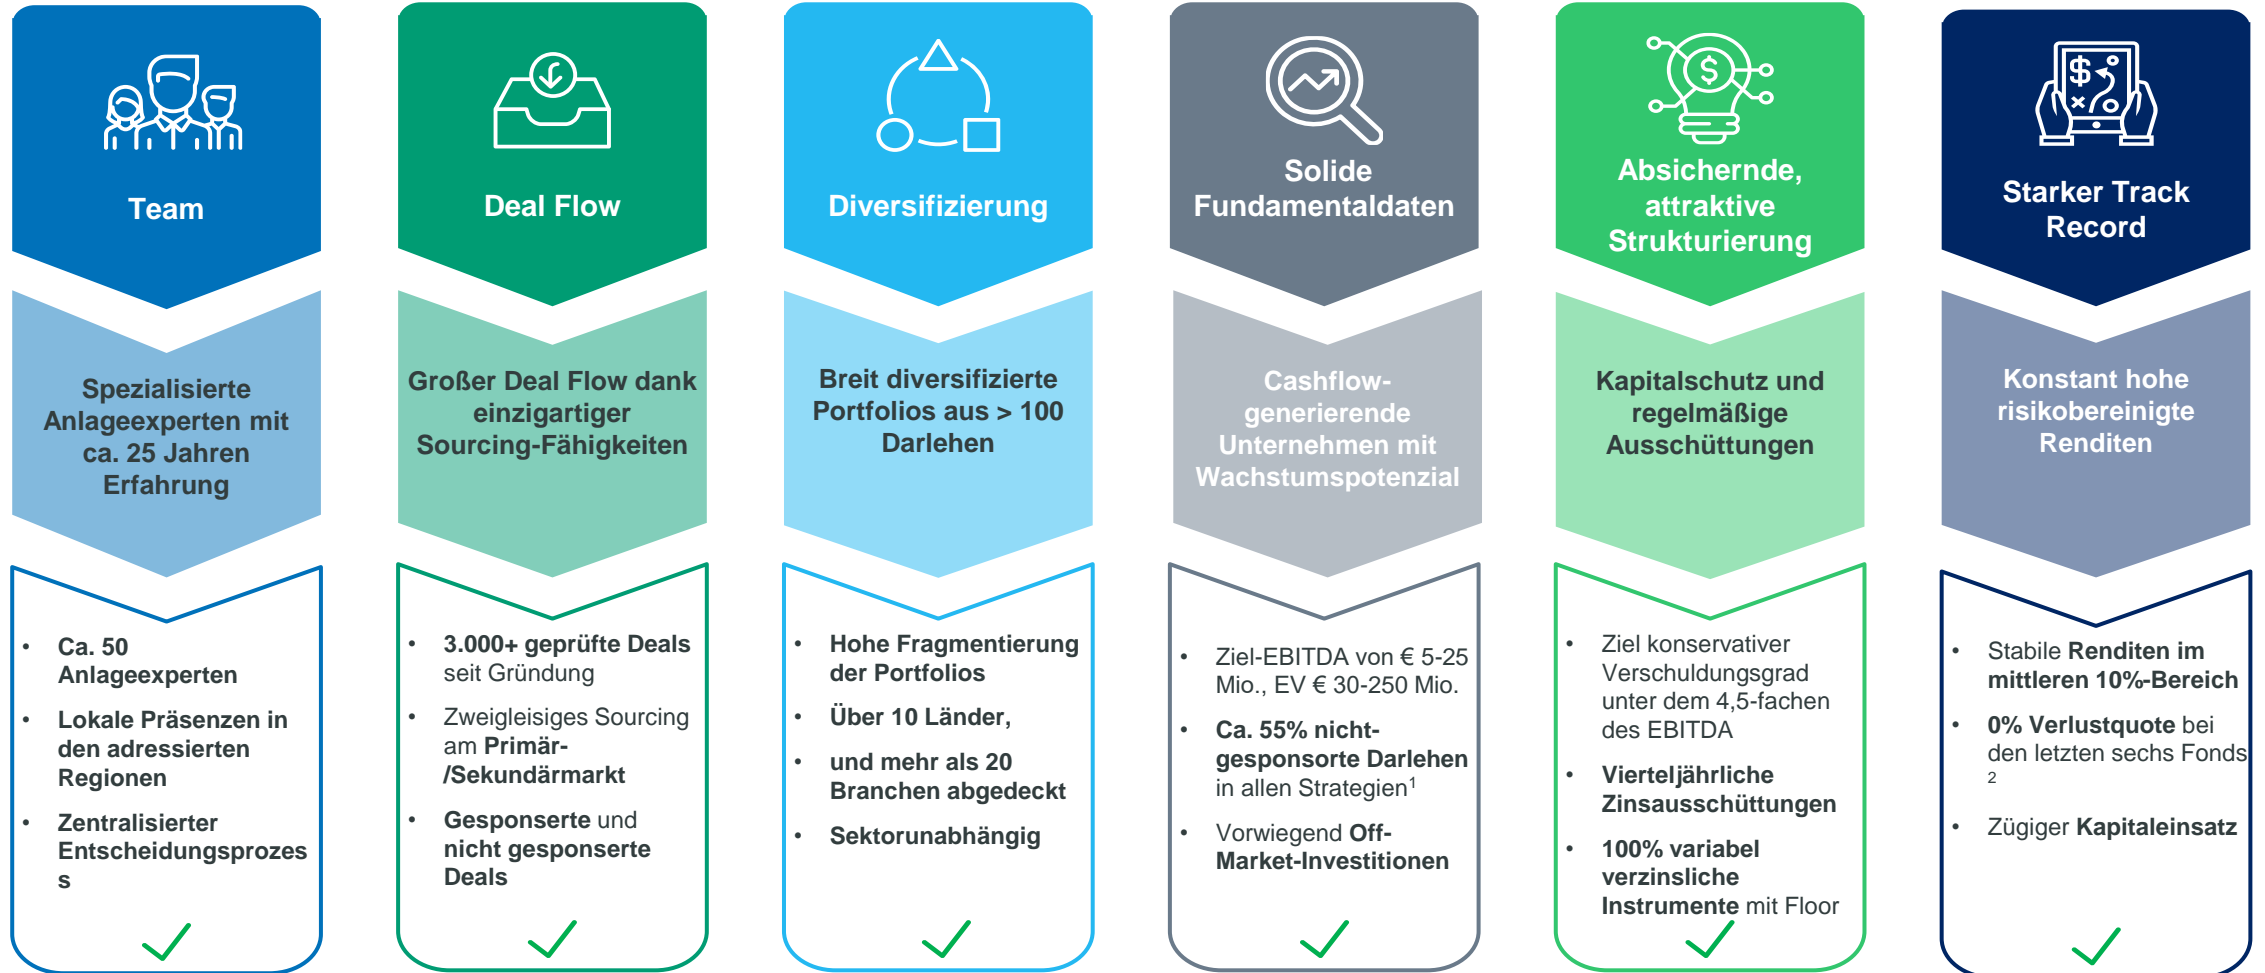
Team

Spezialisierte Anlageexperten mit ca. 25 Jahren Erfahrung

- Ca. 50 Anlageexperten
- Lokale Präsenzen in den adressierten Regionen
- Zentralisierter Entscheidungsprozes s

Deal Flow

Großer Deal Flow dank einzigartiger Sourcing-Fähigkeiten

- 3.000+ geprüfte Deals seit Gründung
- Zweigleisiges Sourcing am Primär- /Sekundärmarkt
- Gesponserte und nicht gesponserte Deals

Diversifizierung

Breit diversifizierte Portfolios aus > 100 Darlehen

- Hohe Fragmentierung der Portfolios
- Über 10 Länder,
- und mehr als 20 Branchen abgedeckt
- Sektorunabhängig

Solide Fundamentaldaten

Cashflow-generierende Unternehmen mit Wachstumspotenzial

- Ziel-EBITDA von € 5-25 Mio., EV € 30-250 Mio.
- Ca. 55% nicht-gesponsorte Darlehen in allen Strategien$^1$
- Vorwiegend Off-Market-Investitionen

Absichernde, attraktive Strukturierung

Kapitalschutz und regelmäßige Ausschüttungen

- Ziel konservativer Verschuldungsgrad unter dem 4,5-fachen des EBITDA
- Vierteljährliche Zinsausschüttungen
- 100% variabel verzinsliche Instrumente mit Floor

Starker Track Record

Konstant hohe risikobereinigte Renditen

- Stabile Renditen im mittleren 10%-Bereich
- 0% Verlustquote bei den letzten sechs Fonds $^2$
- Zügiger Kapitaleinsatz